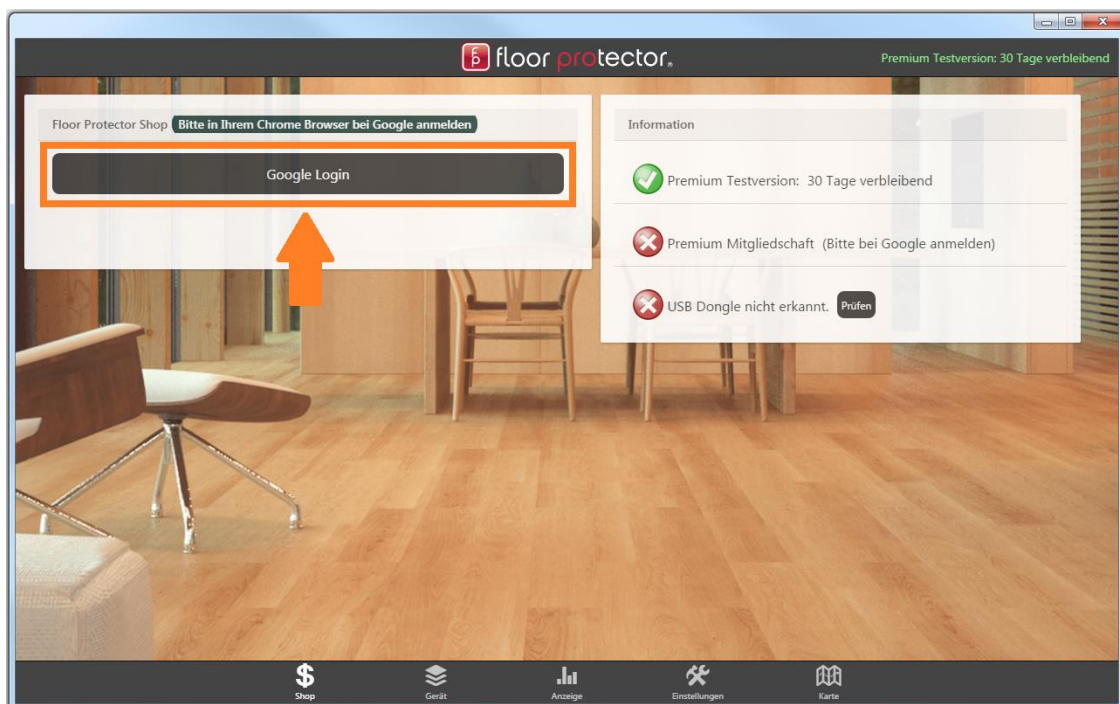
floor protector.

Premium Testversion: 30 Tage verbleibend

Floor Protector Shop Bitte in Ihrem Chrome Browser bei Google anmelden

Google Login

Information

Premium Testversion: 30 Tage verbleibend

Premium Mitgliedschaft (Bitte bei Google anmelden)

USB Dongle nicht erkannt. Prüfen

Shop Gerät Anzeige Einstellungen Karte